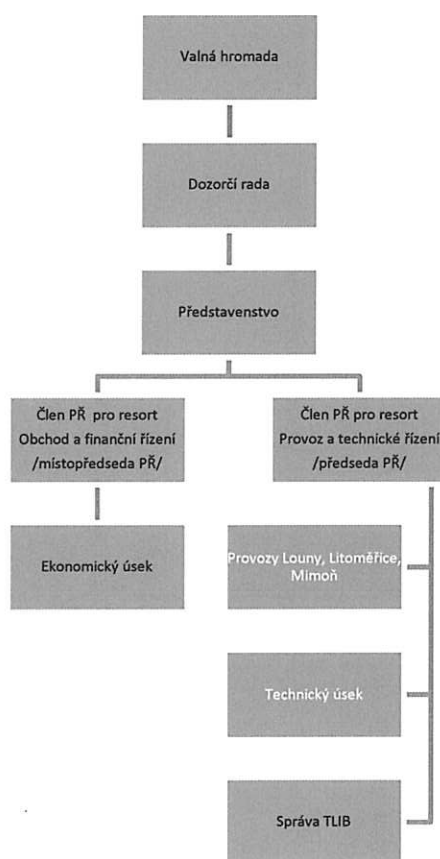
Valná hromada

Dozorčí rada

Představenstvo

Člen PŘ pro resort Obchod a finanční řízení /místopředseda PŘ/

Člen PŘ pro resort Provoz a technické řízení /předseda PŘ/

Ekonomický úsek

Provozy Louny, Litoměřice, Mimoň

Technický úsek

Správa TLIB